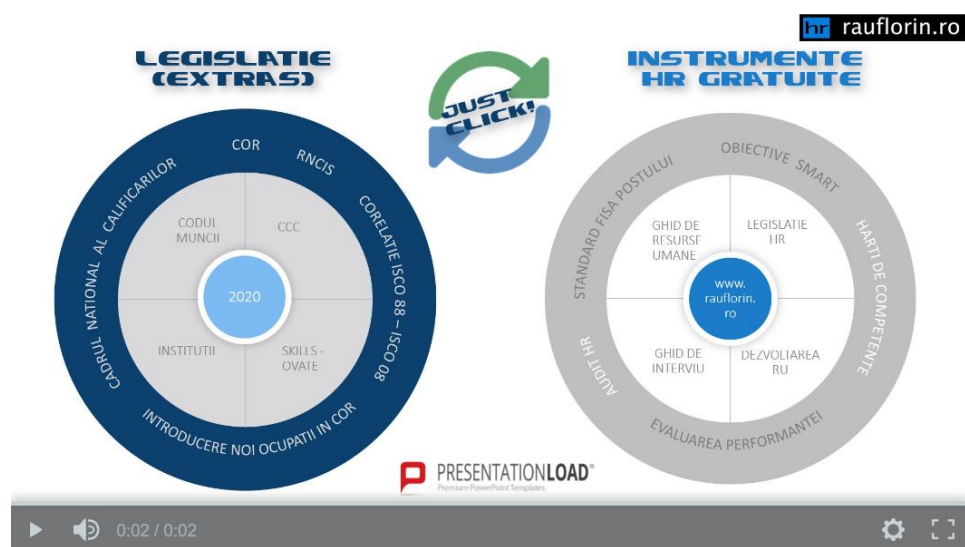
hr rauflorin.ro

LEGISLATIE (EXTRAS)

JUST CLICK!

INSTRUMENTE HR GRATUITE

COR
RNCIS
CORELATIE ISCO 88 – ISCO 08
INTRODUCERE NOI OCUPATII IN COR
CADRUL NATIONAL AL CALIFICARILOR

CODUL MUNCII
CCC
2020
INSTITUTII
SKILLS - OVATE

OBIECTIVE SMART
HARTI DE COMPETENTE
EVALUAREA PERFORMANTEI
AUDIT HR
STANDARD FISA POSTULUI

GHID DE RESURSE UMANE
LEGISLATIE HR
www. rauflorin. ro
GHID DE INTERVIU
DEZVOLIAREA RU

PRESENTATIONLOAD®
Premium PowerPoint Templates

0:02 / 0:02